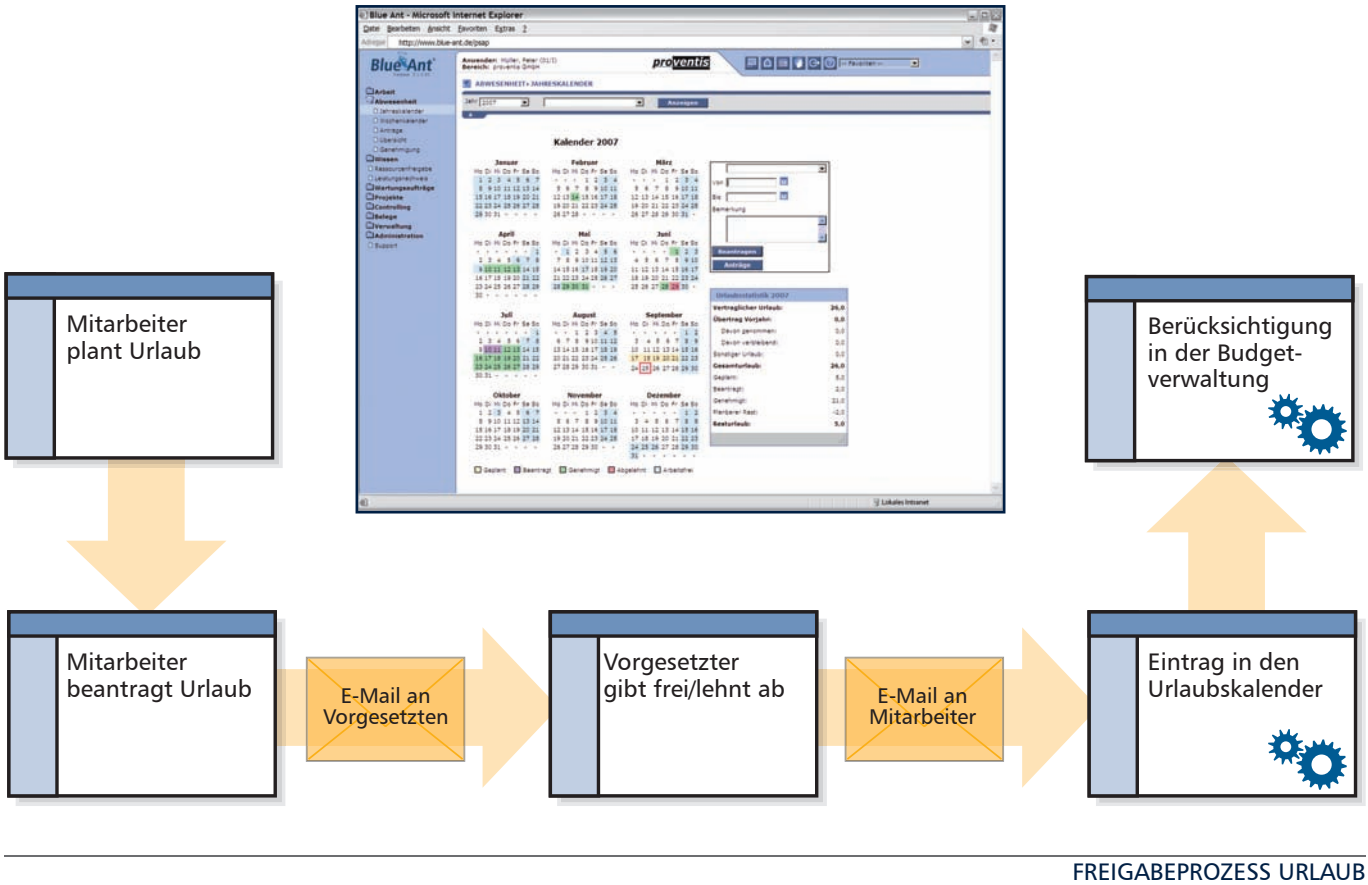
Blue Ant - Microsoft Internet Explorer

Datei Bearbeiten Ansicht Favoriten Extras ?

Adresse http://www.blue-ant.de/psap

Blue Ant

Anwender: Müller, Peter
Bereich: proventis GmbH

proventis

ABWESENHEIT > JAHRESKALENDER

Jahr 2007

Anzeigen

Arbeit
Abwesenheit
Jahreskalender
Wochenkalender
Anträge
Übersicht
Genehmigung
Wissen
Ressourcenfreigabe
Leistungsnachweis
Wartungsaufträge
Projekte
Controlling
Belege
Verwaltung
Administration
Support

Kalender 2007

Januar
Februar
März
April
Mai
Juni
Juli
August
September
Oktober
November
Dezember

Von
Bis
Bemerkung

Beantragen
Anträge

Urlaubsstatistik 2007
Vertraglicher Urlaub: 24,0
Übertrag Vorjahr: 0,0
Davon genommen: 0,0
Davon verbleibend: 0,0
Sonstiger Urlaub: 0,0
Gesamturlaub: 24,0
Geplant: 5,0
Beantragt: 2,0
Genehmigt: 21,0
Planbarer Rest: -2,0
Resturlaub: 5,0

Geplant Beantragt Genehmigt Abgelehnt Arbeitsfrei

Lokales Intranet

Mitarbeiter plant Urlaub

Berücksichtigung in der Budgetverwaltung

Mitarbeiter beantragt Urlaub

E-Mail an Vorgesetzten

Vorgesetzter gibt frei/lehnt ab

E-Mail an Mitarbeiter

Eintrag in den Urlaubskalender

FREIGABEPROZESS URLAUB